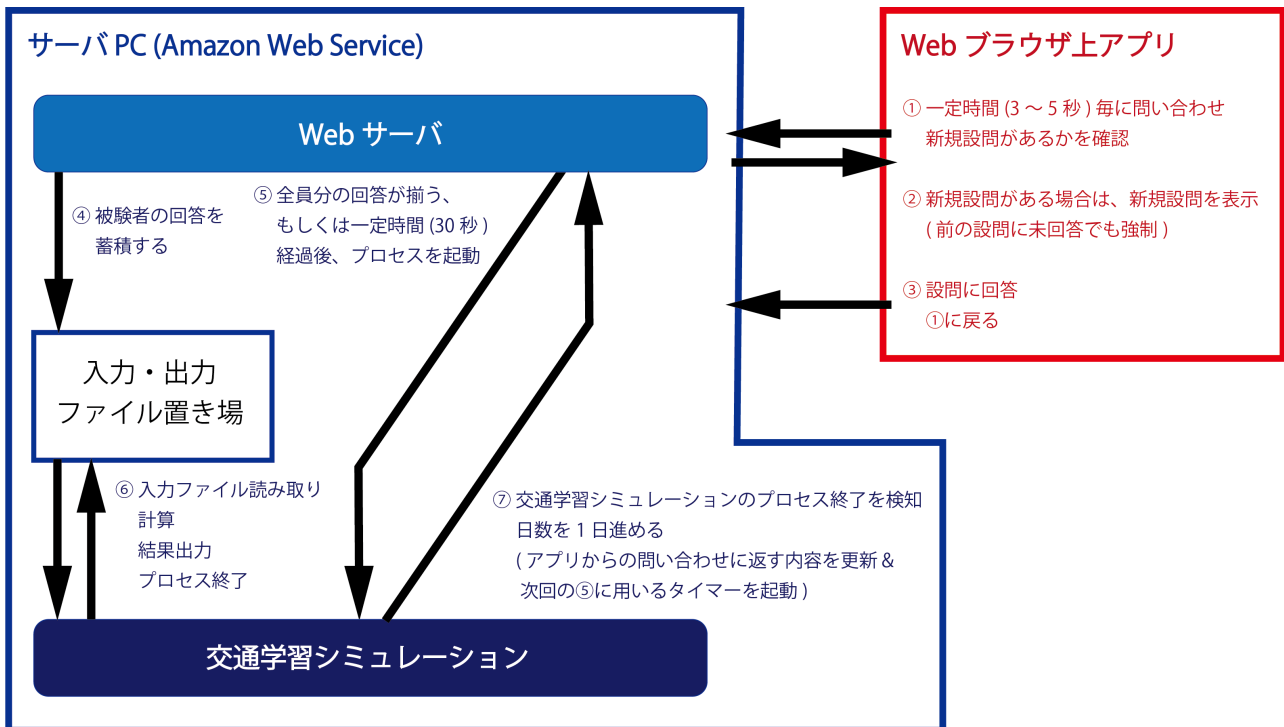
サーバ PC (Amazon Web Service)

Web サーバ

④ 被験者の回答を
蓄積する

⑤ 全員分の回答が揃う、
もしくは一定時間 (30 秒 )
経過後、プロセスを起動

入力・出力
ファイル置き場

⑥ 入力ファイル読み取り
計算
結果出力
プロセス終了

⑦ 交通学習シミュレーションのプロセス終了を検知
日数を 1 日進める
( アプリからの問い合わせに返す内容を更新 &
次回の⑤に用いるタイマーを起動 )

交通学習シミュレーション

Web ブラウザ上アプリ

① 一定時間 (3 ～ 5 秒 ) 毎に問い合わせ
新規設問があるかを確認

② 新規設問がある場合は、新規設問を表示
( 前の設問に未回答でも強制 )

③ 設問に回答
①に戻る